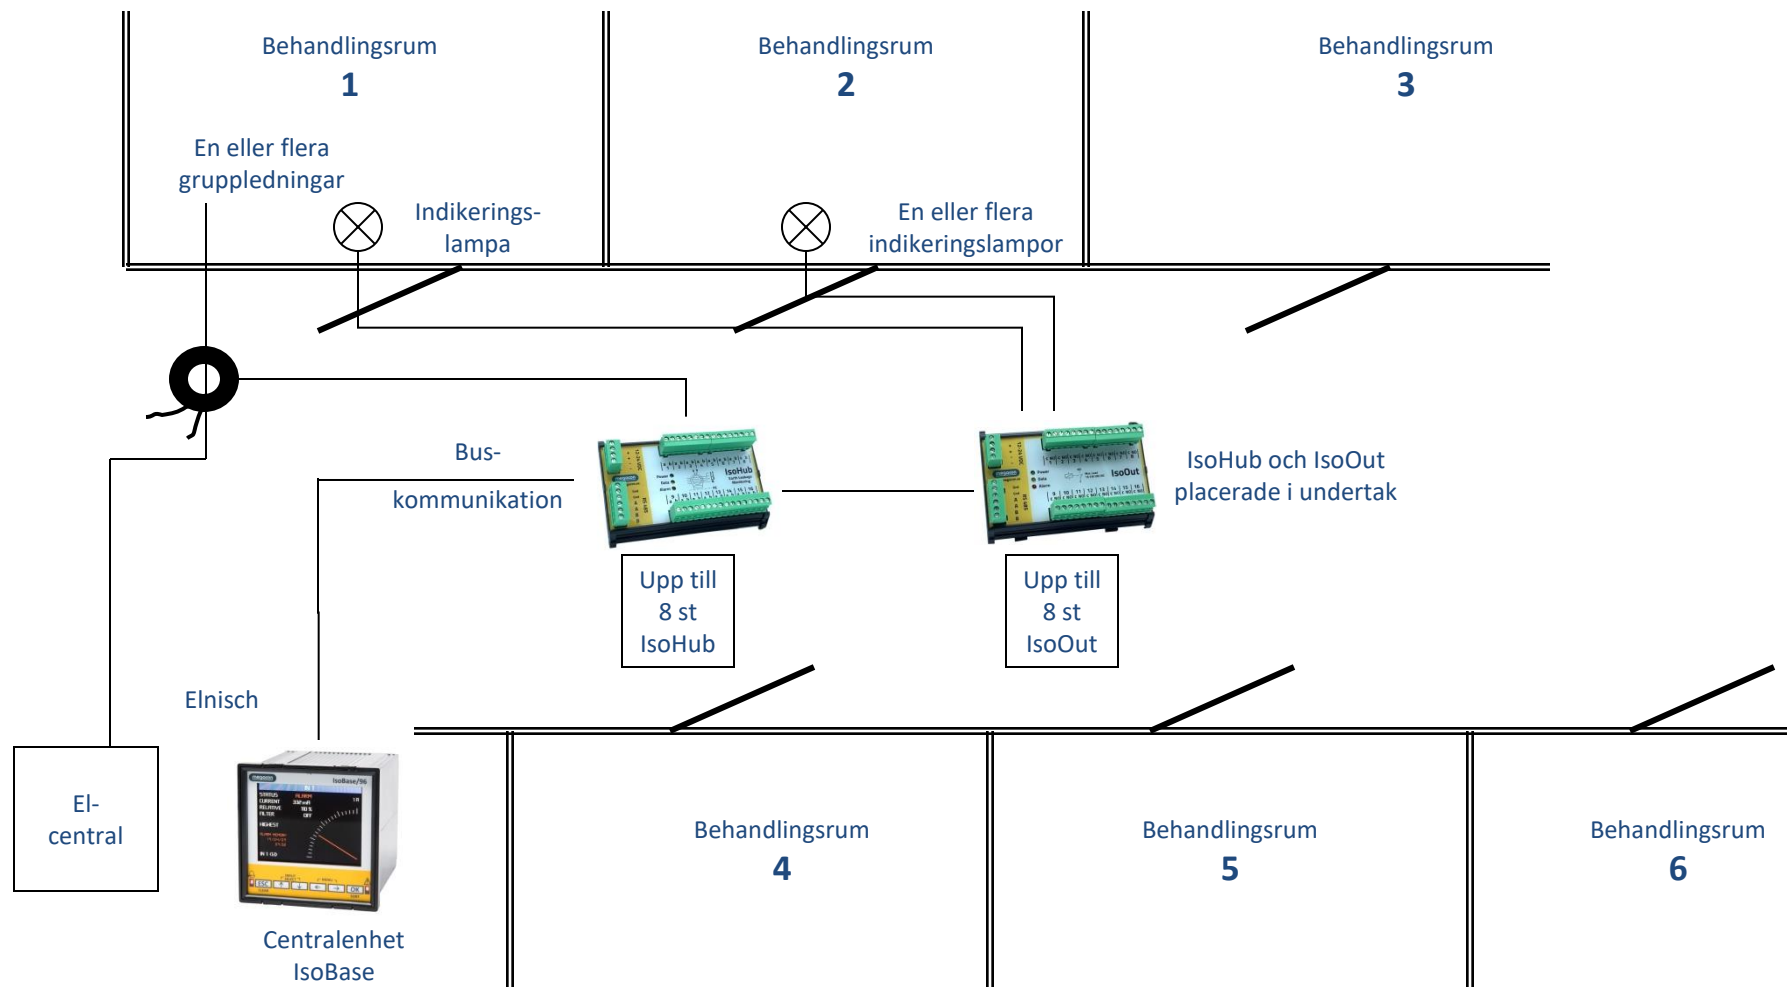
Behandlingsrum
1

Behandlingsrum
2

Behandlingsrum
3

En eller flera gruppledningar

Indikerings-lampa

En eller flera indikeringslampor

Bus-
kommunikation

IsoHub och IsoOut placerade i undertak

Upp till 8 st IsoHub

Upp till 8 st IsoOut

Elnisch

El-central

Centralenhet IsoBase

Behandlingsrum
4

Behandlingsrum
5

Behandlingsrum
6